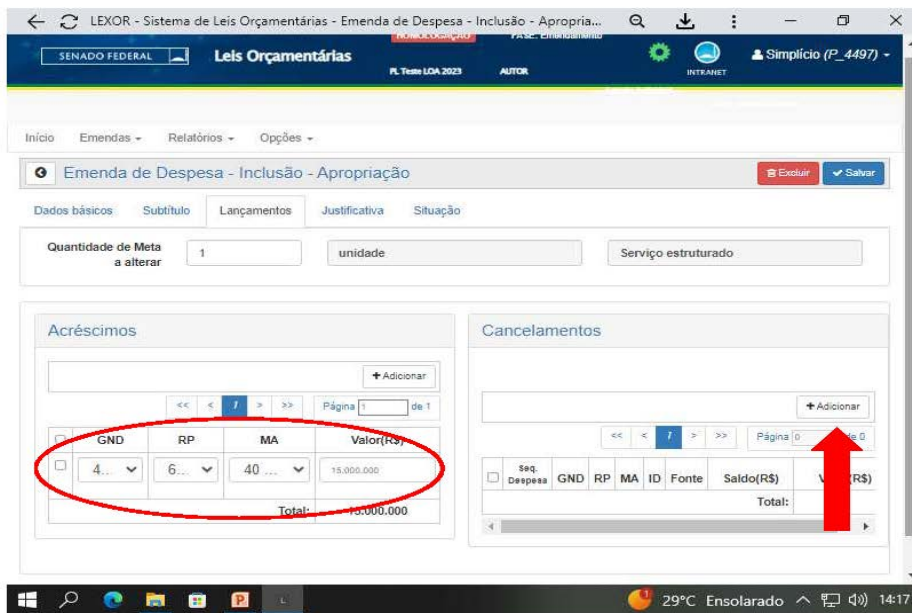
LEXOR - Sistema de Leis Orçamentárias - Emenda de Despesa - Inclusão - Apropria...

SENADO FEDERAL

Leis Orçamentárias

PL Teste LOA 2023

AUTOR

INTRANET

Simplício (P_4497)

Início Emendas Relatórios Opções

Emenda de Despesa - Inclusão - Apropriação

Excluir Salvar

Dados básicos Subtítulo Lançamentos Justificativa Situação

Quantidade de Meta a alterar 1 unidade Serviço estruturado

Acréscimos

+ Adicionar

<< < 1 > >> Página 1 de 1

| | GND | RP | MA | Valor(R$) |
|---|---|---|---|---|
| | 4... | 6... | 40 ... | 15.000.000 |
| | | | Total: | 15.000.000 |

Cancelamentos

+ Adicionar

<< < 1 > >> Página 0 de 0

| | Seq. Despesa | GND | RP | MA | ID | Fonte | Saldo(R$) | V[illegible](R$) |
|---|---|---|---|---|---|---|---|---|
| | | | | | | | Total: | |

29°C Ensolarado 14:17